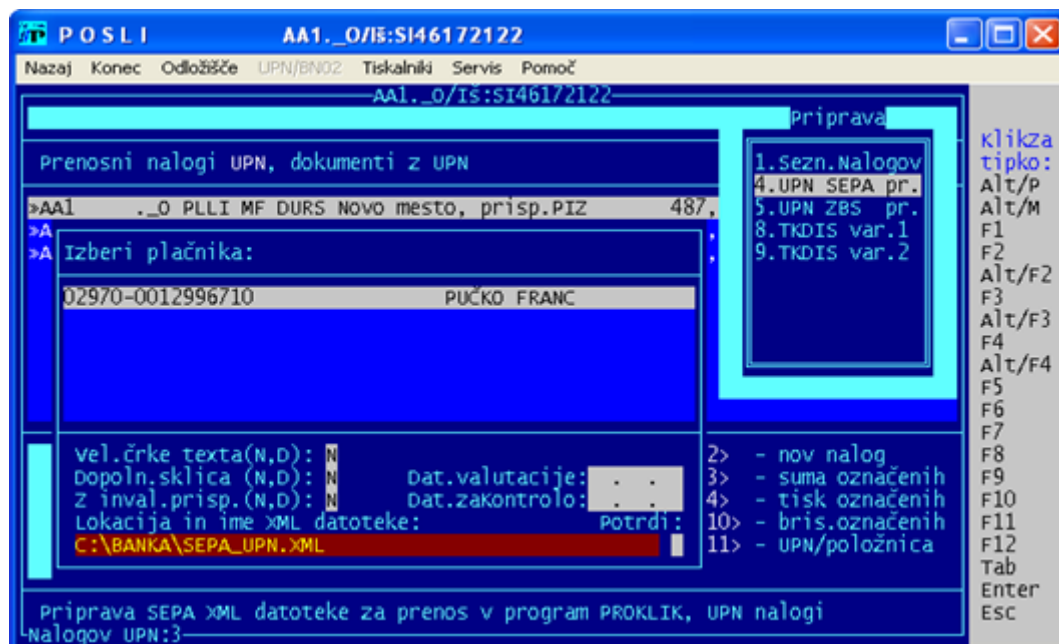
POSLI AA1._O/Iš:SI46172122

Nazaj Konec Odložišče UPN/BN02 Tiskalniki Servis Pomoč

AA1._O/IS:SI46172122

Priprava

Prenosni nalogi UPN, dokumenti z UPN

1.Sezn.Nalogov
4.UPN SEPA pr.
5.UPN ZBS pr.
8.TKDIS var.1
9.TKDIS var.2

»AA1 ._O PLLI MF DURS Novo mesto, prisp.PIZ 487,
»A
»A Izberi plačnika:

02970-0012996710 PUČKO FRANC

Vel.črke texta(N,D): N
Dopoln.sklica (N,D): N Dat.valutacije: . .
Z inval.prisp.(N,D): N Dat.zakontrolo: . .
Lokacija in ime XML datoteke: Potrdi:
C:\BANKA\SEPA_UPN.XML

2> - nov nalog
3> - suma označenih
4> - tisk označenih
10> - bris.označenih
11> - UPN/položnica

Klikza tipko:
Alt/P
Alt/M
F1
F2
Alt/F2
F3
Alt/F3
F4
Alt/F4
F5
F6
F7
F8
F9
F10
F11
F12
Tab
Enter
Esc

Priprava SEPA XML datoteke za prenos v program PROKLIK, UPN nalogi
Nalogov UPN:3